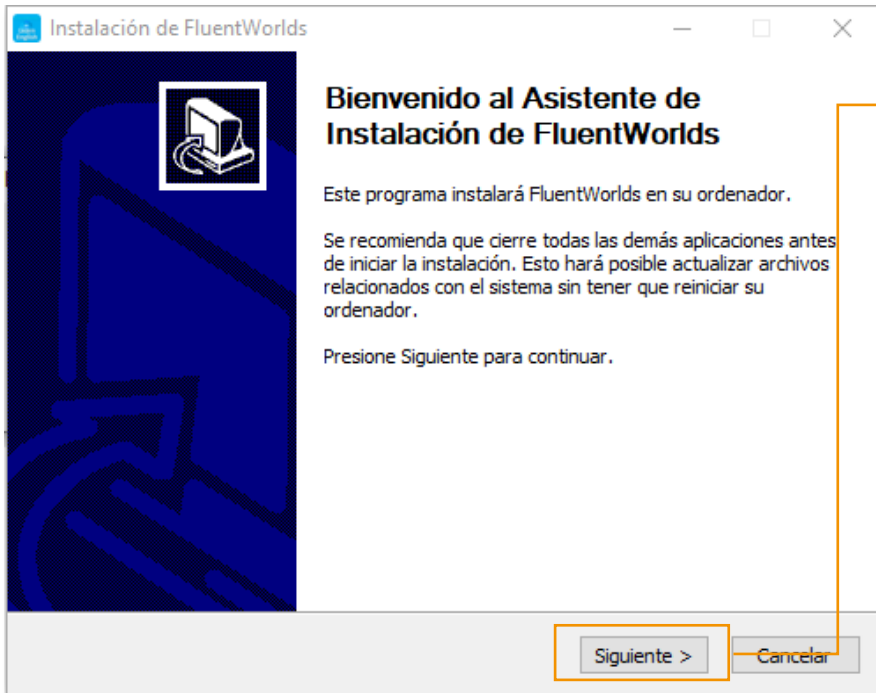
Instalación de FluentWorlds

Bienvenido al Asistente de Instalación de FluentWorlds

Este programa instalará FluentWorlds en su ordenador.

Se recomienda que cierre todas las demás aplicaciones antes de iniciar la instalación. Esto hará posible actualizar archivos relacionados con el sistema sin tener que reiniciar su ordenador.

Presione Siguiente para continuar.

Siguiente >

Cancelar